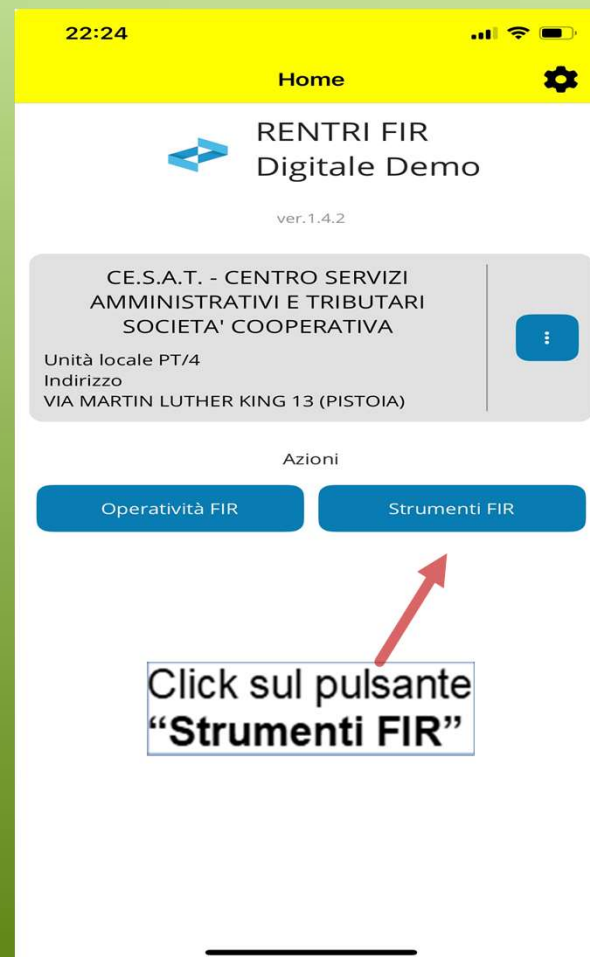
22:24

Home

RENTRI FIR
Digitale Demo

ver.1.4.2

CE.S.A.T. - CENTRO SERVIZI AMMINISTRATIVI E TRIBUTARI SOCIETA' COOPERATIVA

Unità locale PT/4
Indirizzo
VIA MARTIN LUTHER KING 13 (PISTOIA)

Azioni

Operatività FIR

Strumenti FIR

Click sul pulsante "Strumenti FIR"